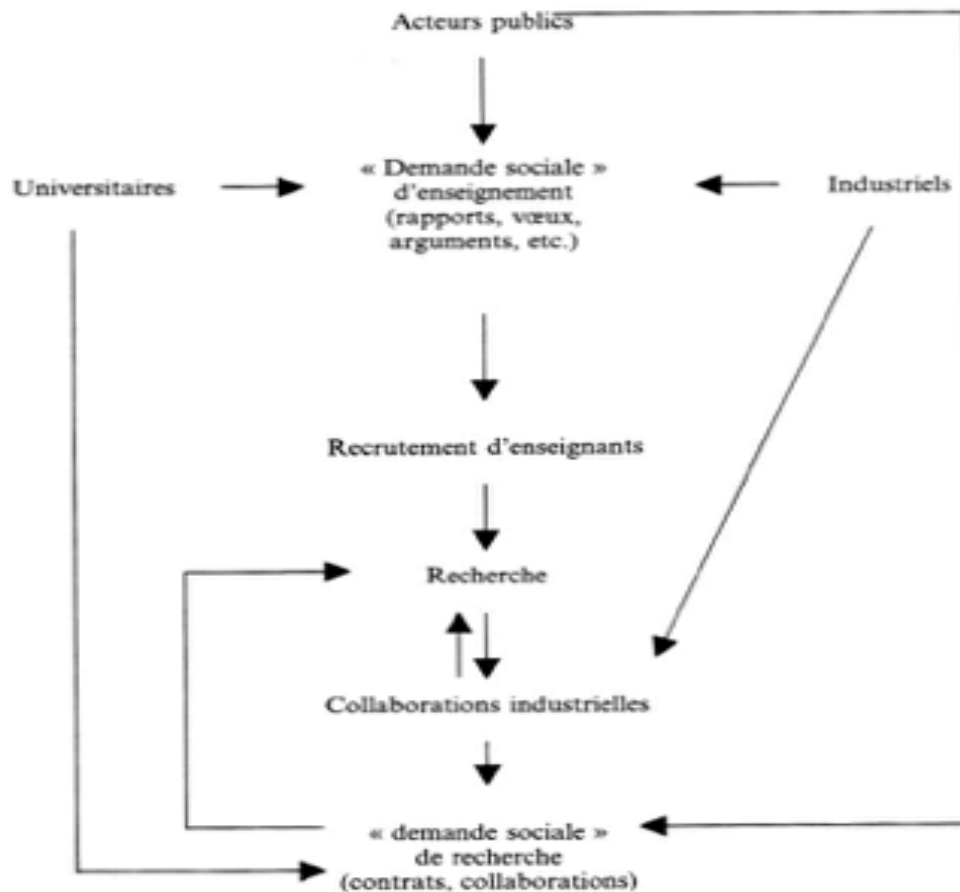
Acteurs publics

Universitaires

« Demande sociale » d'enseignement (rapports, vœux, arguments, etc.)

Industriels

Recrutement d'enseignants

Recherche

Collaborations industrielles

« demande sociale » de recherche (contrats, collaborations)